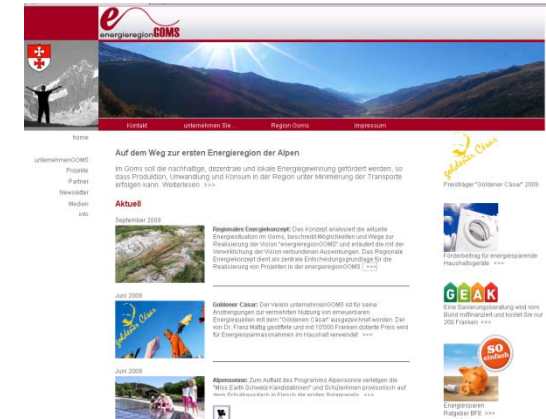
energieregionGOMS

Kontakt unternehmen Sie ... Region Goms Impressum

home

unternehmenGOMS
Projekte
Partner
Newsletter
Medien
info

Auf dem Weg zur ersten Energieregion der Alpen

Im Goms soll die nachhaltige, dezentrale und lokale Energiegewinnung gefördert werden, so dass Produktion, Umwandlung und Konsum in der Region unter Minimierung der Transporte erfolgen kann. Weiterlesen >>>

Aktuell

September 2009

Regionales Energiekonzept: Das Konzept analysiert die aktuelle Energiesituation im Goms, beschreibt Möglichkeiten und Wege zur Realisierung der Vision "energieregionGOMS" und erläutert die mit der Verwirklichung der Vision verbundenen Auswirkungen. Das Regionale Energiekonzept dient als zentrale Entscheidungsgrundlage für die Realisierung von Projekten in der energieregionGOMS. >>>

Juni 2009

Goldener Cäsar: Der Verein unternehmenGOMS ist für seine Anstrengungen zur vermehrten Nutzung von erneuerbaren Energiequellen mit dem "Goldenen Cäsar" ausgezeichnet worden. Der von Dr. Franz Mattig gestiftete und mit 10'000 Franken dotierte Preis wird für Energiesparmassnahmen im Haushalt verwendet. >>>

Juni 2009

Alpensonne: Zum Auftakt des Programms Alpensonne verteilten die "Miss Earth Schweiz-Kandidatinnen" und Schülerinnen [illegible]

goldener Cäsar
Preisträger "Goldener Cäsar" 2009

Förderbeitrag für energiesparende Haushaltgeräte >>>

GEAK
Eine Sanierungsberatung wird vom Bund mitfinanziert und kostet Sie nur 200 Franken >>>

so einfach
Energiesparen Ratgeber BFE >>>